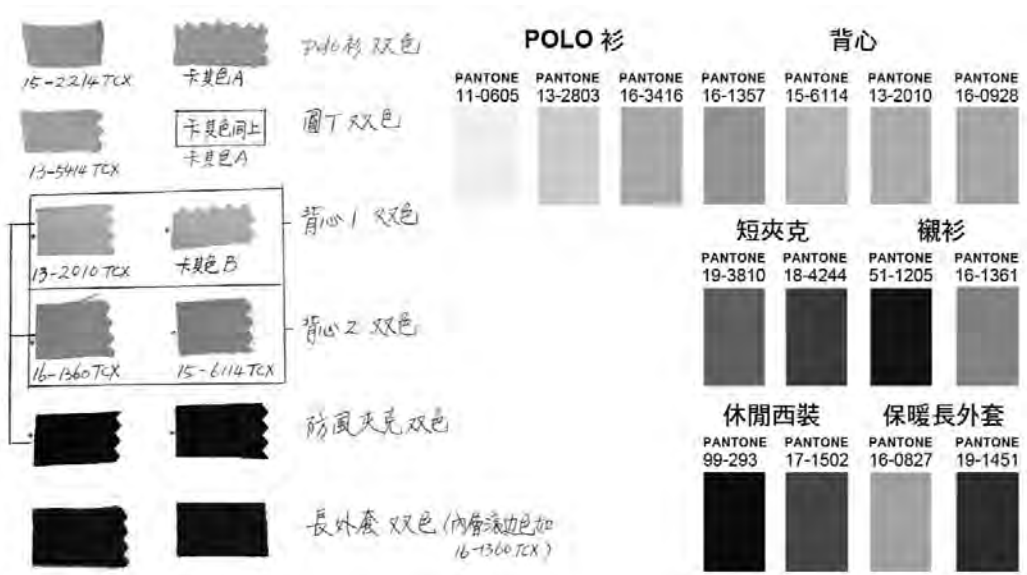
15-2214TCX
卡其色A
Polo衫 双色

13-5414 TCX
卡其色同上
卡其色A
圓T 双色

13-2010 TCX
卡其色 B
背心1 双色

16-1360 TCX
15-6114 TCX
背心2 双色

防風夾克 双色

長外套 双色 (內層滾边色加 16-1360 TCX)

POLO 衫

PANTONE 11-0605
PANTONE 13-2803
PANTONE 16-3416

背心

PANTONE 16-1357
PANTONE 15-6114
PANTONE 13-2010
PANTONE 16-0928

短夾克

PANTONE 19-3810
PANTONE 18-4244

襯衫

PANTONE 51-1205
PANTONE 16-1361

休閒西裝

PANTONE 99-293
PANTONE 17-1502

保暖長外套

PANTONE 16-0827
PANTONE 19-1451